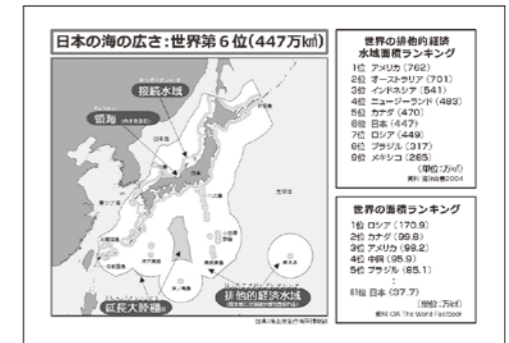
日本の海の広さ：世界第６位（447万㎢）

接続水域

領海

排他的経済水域

延長大陸棚

世界の排他的経済水域面積ランキング
1位 アメリカ (762)
2位 オーストラリア (701)
3位 インドネシア (541)
4位 ニュージーランド (483)
5位 カナダ (470)
6位 日本 (447)
7位 ロシア (449)
8位 ブラジル (317)
9位 メキシコ (285)
(単位：万㎢)
資料：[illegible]2004

世界の面積ランキング
1位 ロシア (170.9)
2位 カナダ (99.8)
3位 アメリカ (98.2)
4位 中国 (95.9)
5位 ブラジル (85.1)
⋮
61位 日本 (37.7)
(単位：万㎢)
資料：CIA The World Factbook

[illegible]